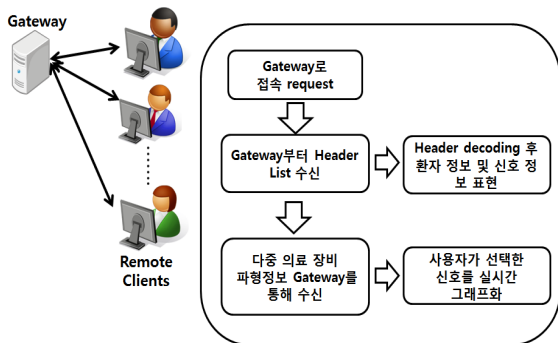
Gateway

Remote Clients

Gateway로 접속 request

Gateway부터 Header List 수신

Header decoding 후 환자 정보 및 신호 정보 표현

다중 의료 장비 파형정보 Gateway를 통해 수신

사용자가 선택한 신호를 실시간 그래프화